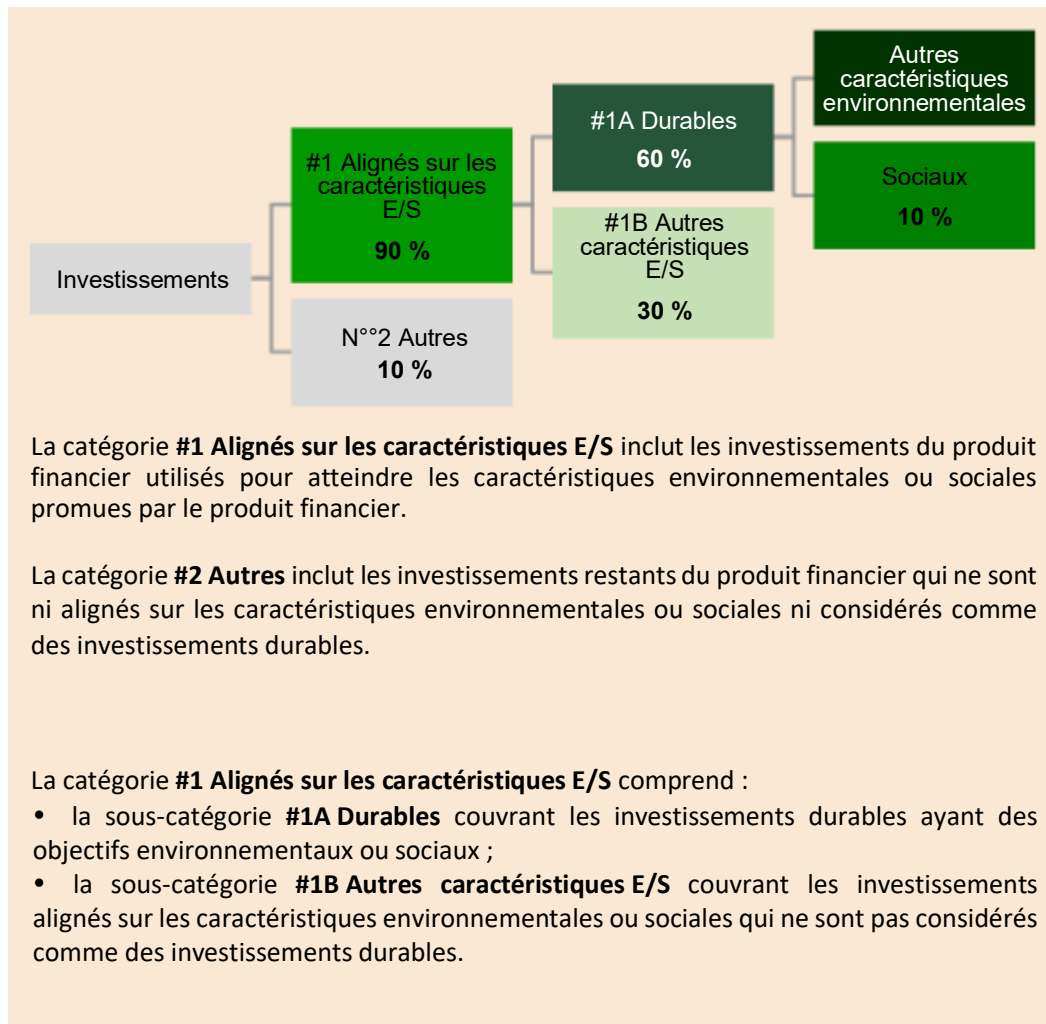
Investissements

#1 Alignés sur les caractéristiques E/S

90 %

N°°2 Autres
10 %

#1A Durables
60 %

#1B Autres caractéristiques E/S

30 %

Autres caractéristiques environnementales

Sociaux
10 %

La catégorie **#1 Alignés sur les caractéristiques E/S** inclut les investissements du produit financier utilisés pour atteindre les caractéristiques environnementales ou sociales promues par le produit financier.

La catégorie **#2 Autres** inclut les investissements restants du produit financier qui ne sont ni alignés sur les caractéristiques environnementales ou sociales ni considérés comme des investissements durables.

La catégorie **#1 Alignés sur les caractéristiques E/S** comprend :
• la sous-catégorie **#1A Durables** couvrant les investissements durables ayant des objectifs environnementaux ou sociaux ;
• la sous-catégorie **#1B Autres caractéristiques E/S** couvrant les investissements alignés sur les caractéristiques environnementales ou sociales qui ne sont pas considérés comme des investissements durables.